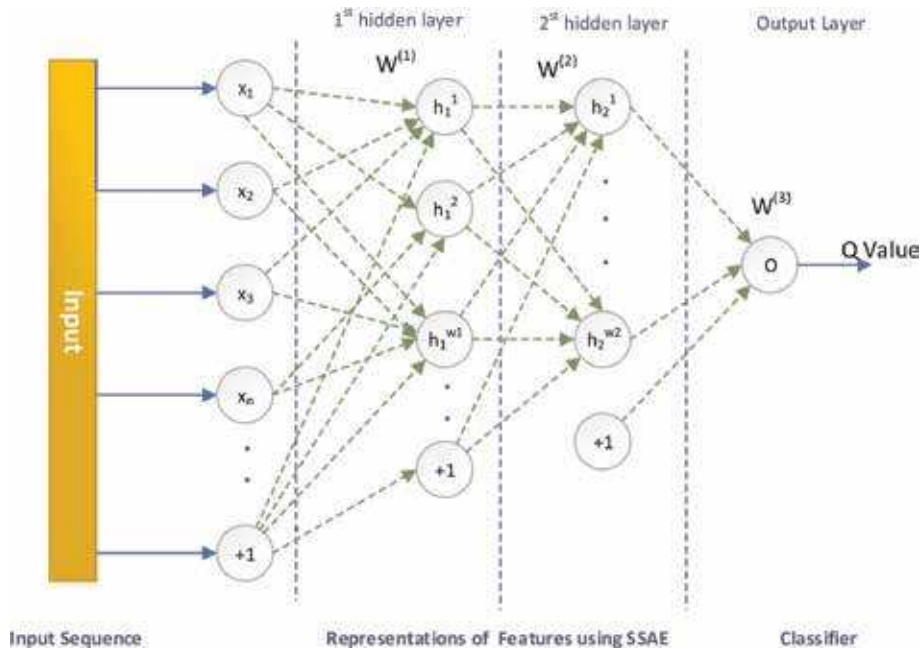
1$^{st}$ hidden layer

2$^{st}$ hidden layer

Output Layer

$W^{(1)}$

$W^{(2)}$

$W^{(3)}$

Input

$x_1$

$x_2$

$x_3$

$x_n$

+1

$h_1^1$

$h_1^2$

$h_1^{w1}$

+1

$h_2^1$

$h_2^{w2}$

+1

O

Q Value

Input Sequence

Representations of Features using SSAE

Classifier